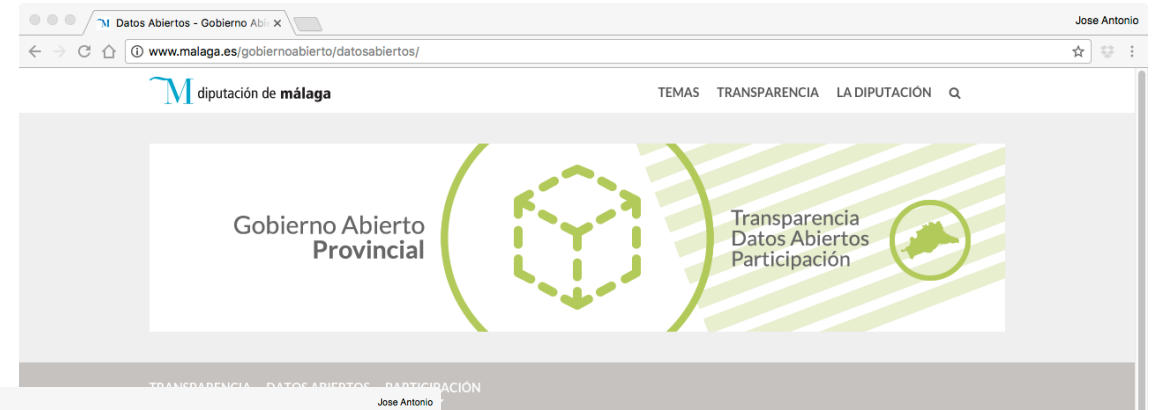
Datos Abiertos - Gobierno Abi

Jose Antonio

www.malaga.es/gobiernoabierto/datosabiertos/

M diputación de málaga

TEMAS TRANSPARENCIA LA DIPUTACIÓN

Gobierno Abierto
Provincial

Transparencia
Datos Abiertos
Participación

TRANSPARENCIA DATOS ABIERTOS PARTICIPACIÓN

Jose Antonio